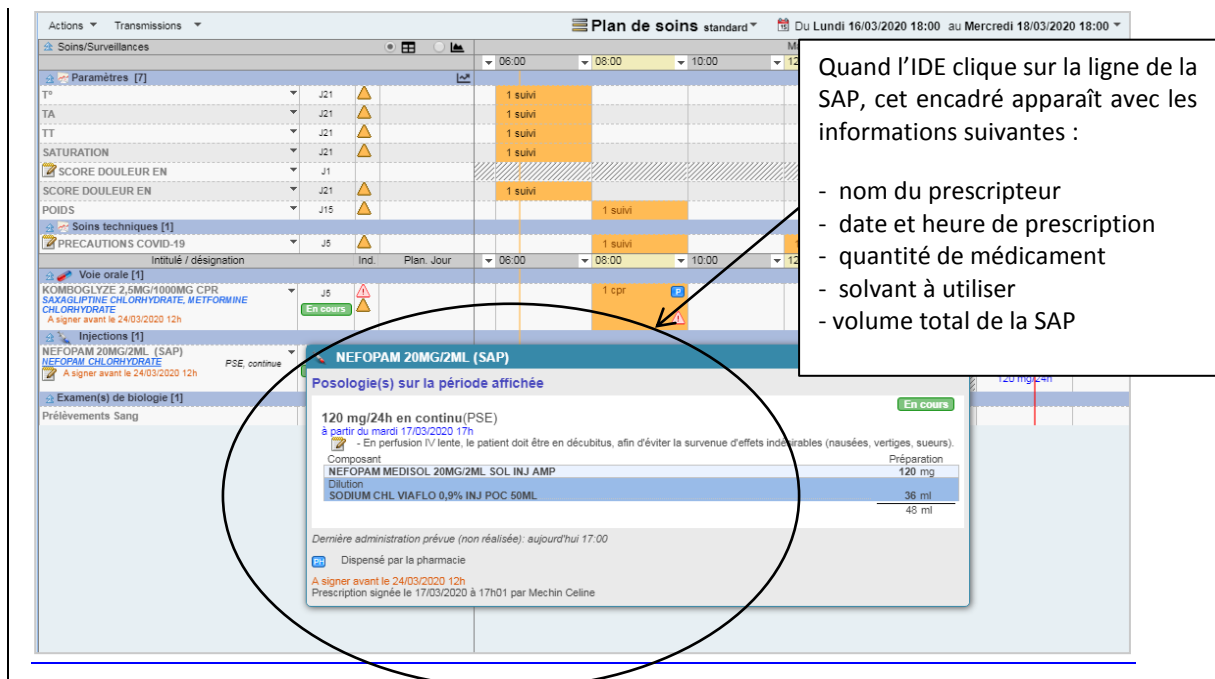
Actions ▾ Transmissions ▾

Plan de soins standard ▾ Du Lundi 16/03/2020 18:00 au Mercredi 18/03/2020 18:00 ▾

Soins/Surveillances

M

06:00 08:00 10:00 12

Paramètres [7]

| | | | | | |
|---|---|---|---|---|---|
| T° | J21 | | 1 suivi | | |
| TA | J21 | | 1 suivi | | |
| TT | J21 | | 1 suivi | | |
| SATURATION | J21 | | 1 suivi | | |
| SCORE DOULEUR EN | J1 | | | | |
| SCORE DOULEUR EN | J21 | | 1 suivi | | |
| POIDS | J15 | | | 1 suivi | |

Soins techniques [1]

| | | | | |
|---|---|---|---|---|
| PRECAUTIONS COVID-19 | J5 | | | 1 suivi |

| Intitulé / désignation | Ind. | Plan. Jour | 06:00 | 08:00 | 10:00 | 12 |
|---|---|---|---|---|---|---|

Voie orale [1]

KOMBOGLYZE 2,5MG/1000MG CPR J5
SAXAGLIPTINE CHLORHYDRATE, METFORMINE CHLORHYDRATE
A signer avant le 24/03/2020 12h
En cours
1 cpr P

Injections [1]

NEFOPAM 20MG/2ML (SAP)
NEFOPAM CHLORHYDRATE PSE, continue
A signer avant le 24/03/2020 12h

120 mg/24h

Examen(s) de biologie [1]

Prélèvements Sang

NEFOPAM 20MG/2ML (SAP)

Posologie(s) sur la période affichée

En cours

120 mg/24h en continu(PSE)
à partir du mardi 17/03/2020 17h
- En perfusion IV lente, le patient doit être en décubitus, afin d'éviter la survenue d'effets indésirables (nausées, vertiges, sueurs).

| Composant | Préparation |
|---|---|
| NEFOPAM MEDISOL 20MG/2ML SOL INJ AMP | 120 mg |
| Dilution | |
| SODIUM CHL VIAFLO 0,9% INJ POC 50ML | 36 ml |
| | 48 ml |

Dernière administration prévue (non réalisée): aujourd'hui 17:00

PH Dispensé par la pharmacie

A signer avant le 24/03/2020 12h
Prescription signée le 17/03/2020 à 17h01 par Mechin Celine

Quand l'IDE clique sur la ligne de la SAP, cet encadré apparaît avec les informations suivantes :

- nom du prescripteur
- date et heure de prescription
- quantité de médicament
- solvant à utiliser
- volume total de la SAP